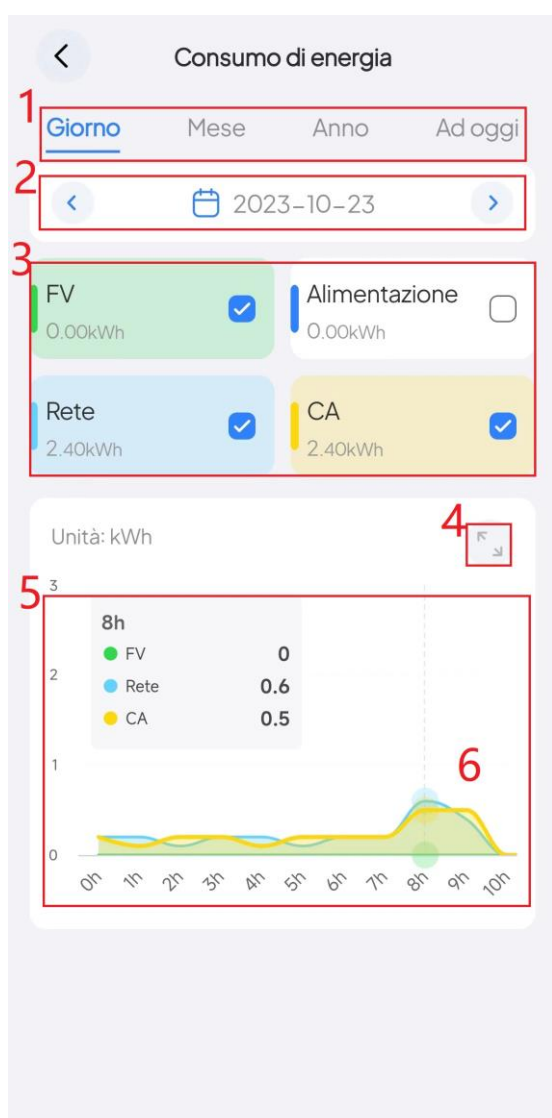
Consumo di energia

1

Giorno Mese Anno Ad oggi

2

2023-10-23

3

FV
0.00kWh

Alimentazione
0.00kWh

Rete
2.40kWh

CA
2.40kWh

Unità: kWh

4

5

3

2

1

0

8h
FV 0
Rete 0.6
CA 0.5

6

0h 1h 2h 3h 4h 5h 6h 7h 8h 9h 10h